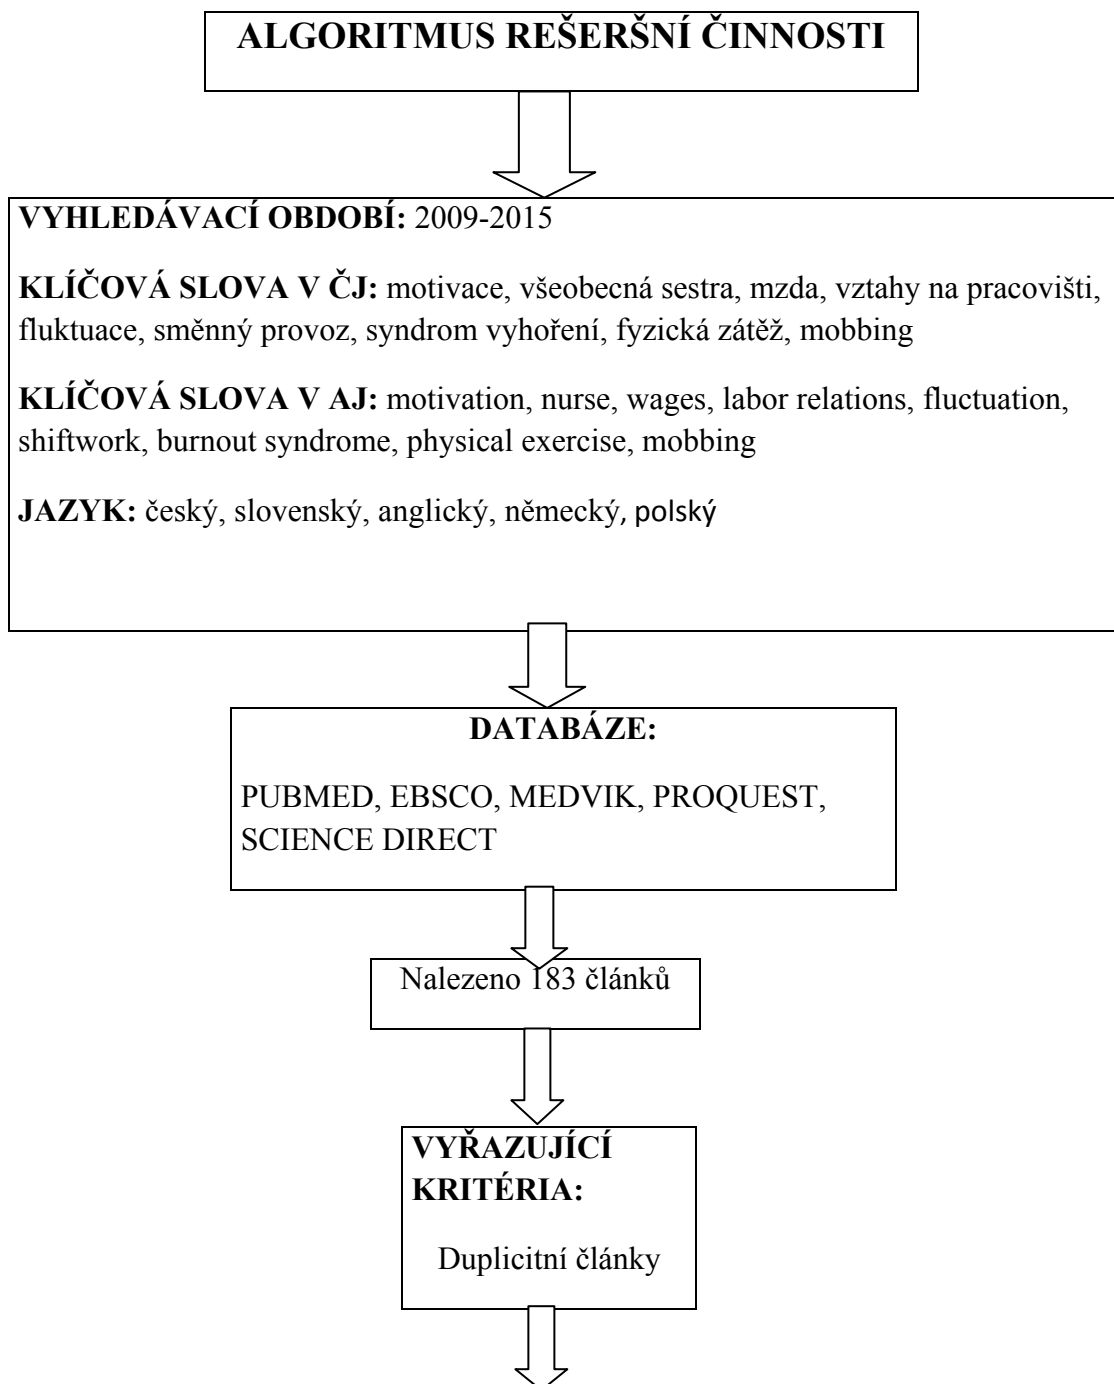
ALGORITMUS REŠERŠNÍ ČINNOSTI

VYHLEDÁVACÍ OBDOBÍ: 2009-2015

KLÍČOVÁ SLOVA V ČJ: motivace, všeobecná sestra, mzda, vztahy na pracovišti, fluktuace, směnný provoz, syndrom vyhoření, fyzická zátěž, mobbing

KLÍČOVÁ SLOVA V AJ: motivation, nurse, wages, labor relations, fluctuation, shiftwork, burnout syndrome, physical exercise, mobbing

JAZYK: český, slovenský, anglický, německý, polský

DATABÁZE:

PUBMED, EBSCO, MEDVIK, PROQUEST, SCIENCE DIRECT

Nalezeno 183 článků

VYŘAZUJÍCÍ KRITÉRIA:

Duplicitní články